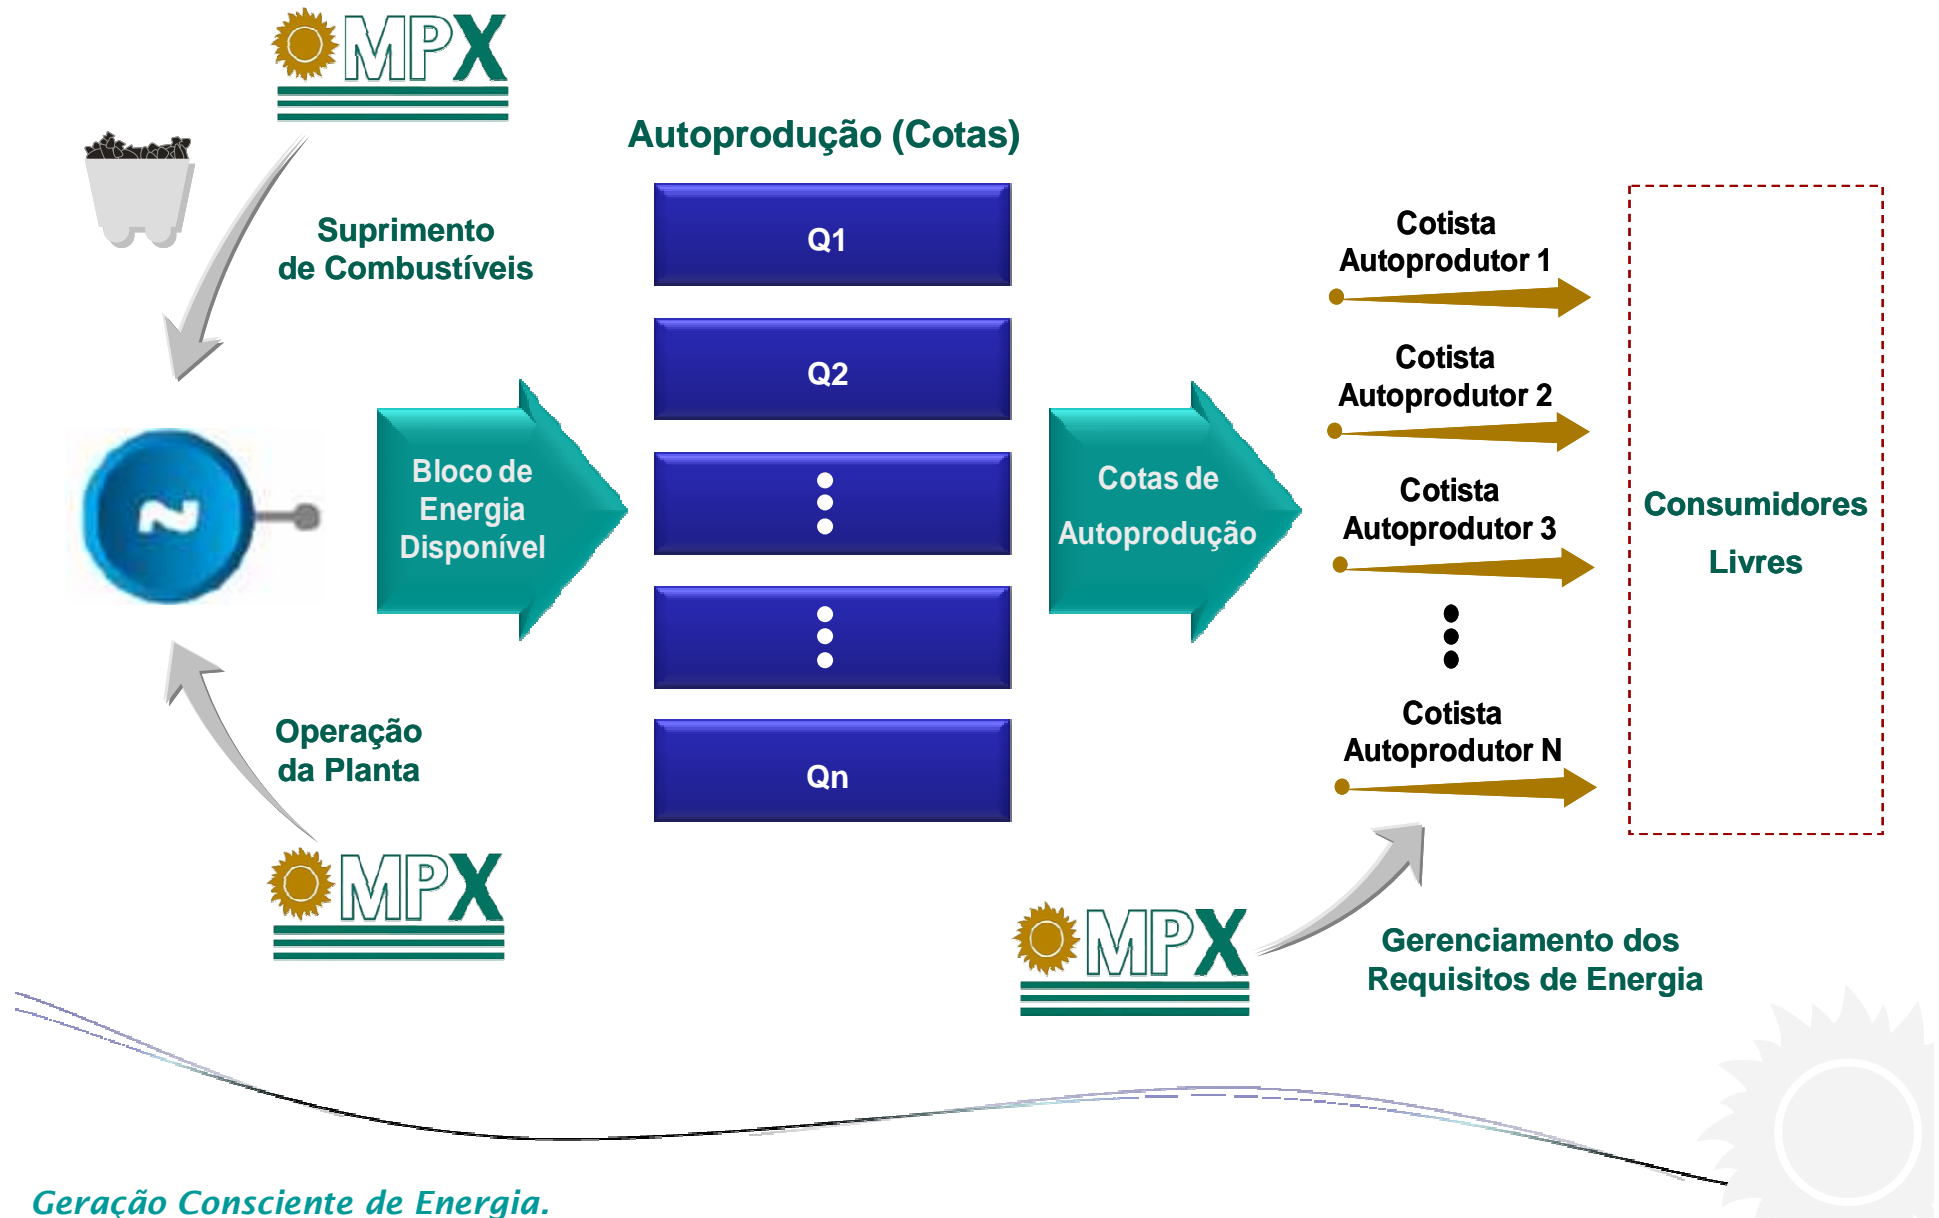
MPX

Autoprodução (Cotas)

Suprimento de Combustíveis

Q1

Q2

⋮

⋮

Qn

Cotista Autoprodutor 1

Cotista Autoprodutor 2

Cotista Autoprodutor 3

Cotista Autoprodutor N

Bloco de Energia Disponível

Cotas de Autoprodução

Consumidores Livres

Operação da Planta

MPX

MPX

Gerenciamento dos Requisitos de Energia

Geração Consciente de Energia.